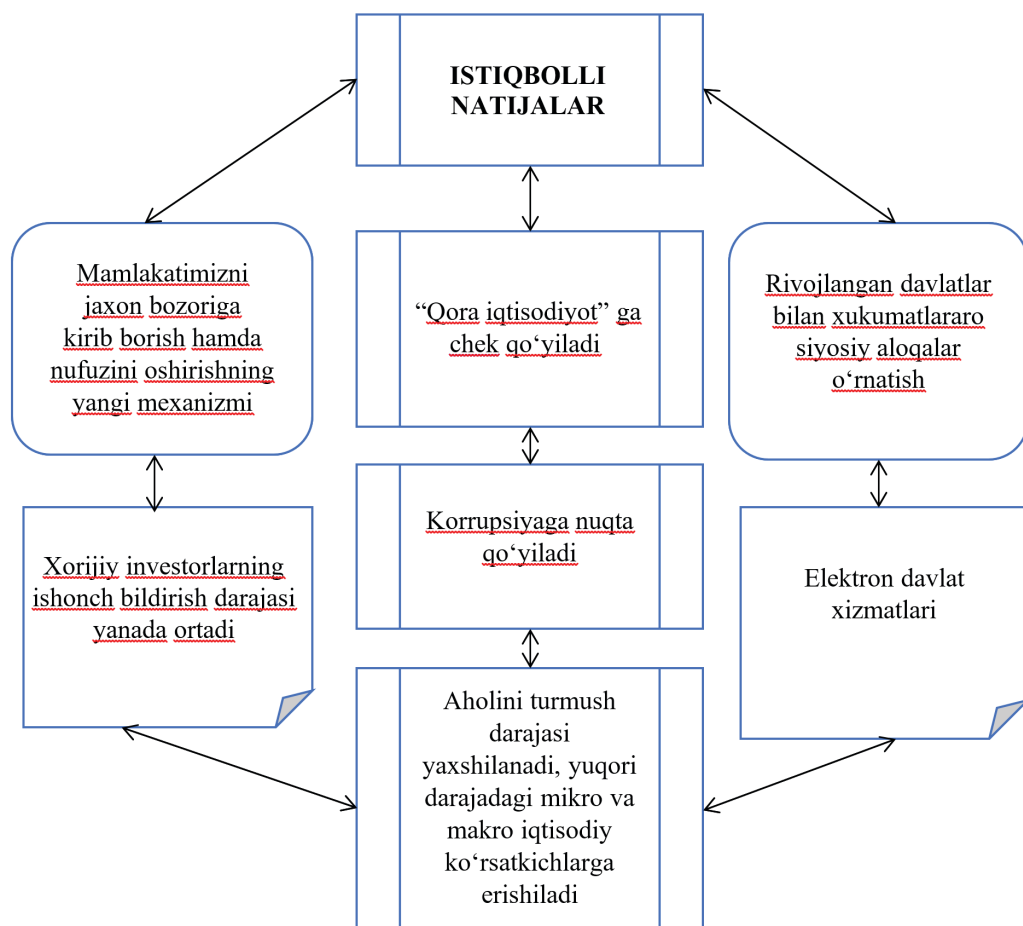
ISTIQBOLLI NATIJALAR

Mamlakatimizni jaxon bozoriga kirib borish hamda nufuzini oshirishning yangi mexanizmi

“Qora iqtisodiyot” ga chek qo‘yiladi

Rivojlangan davlatlar bilan xukumatlararo siyosiy aloqalar o‘rnatish

Xorijiy investorlarning ishonch bildirish darajasi yanada ortadi

Korrupsiyaga nuqta qo‘yiladi

Elektron davlat xizmatlari

Aholini turmush darajasi yaxshilanadi, yuqori darajadagi mikro va makro iqtisodiy ko‘rsatkichlarga erishiladi